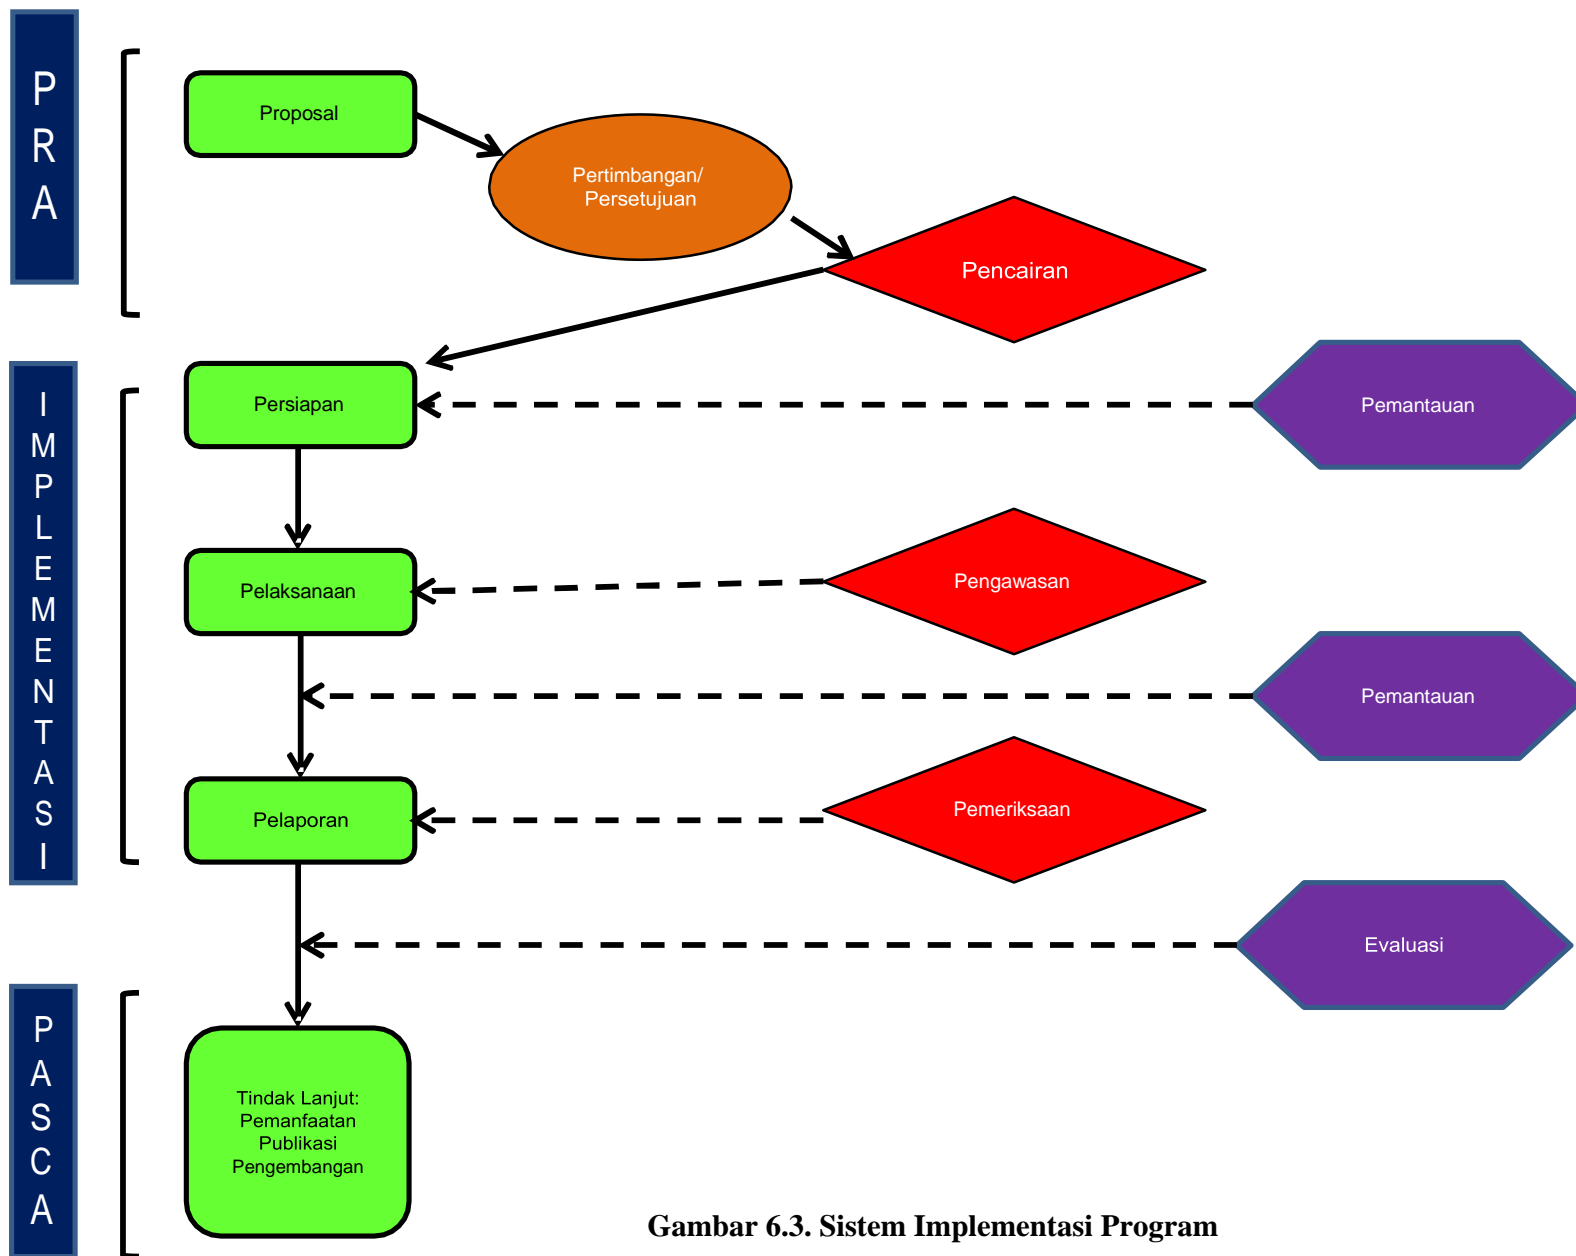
PRA

Proposal

Pertimbangan/
Persetujuan

Pencairan

IMPLEMENTASI

Persiapan

Pemantauan

Pelaksanaan

Pengawasan

Pemantauan

Pelaporan

Pemeriksaan

Evaluasi

PASCA

Tindak Lanjut:
Pemanfaatan
Publikasi
Pengembangan

Gambar 6.3. Sistem Implementasi Program